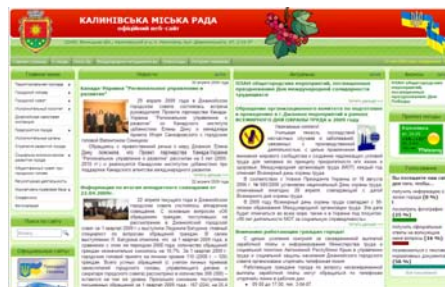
КАЛИНІВСЬКА МІСЬКА РАДА
офіційний веб - сайт

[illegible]

Головне меню

Новини

Актуально

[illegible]

Семінар-нарада "Регіональні управління у розвитку"

25 квітня 2008 року в Донецькій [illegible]

Інформація по місту

Звернення

Проект тижня

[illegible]